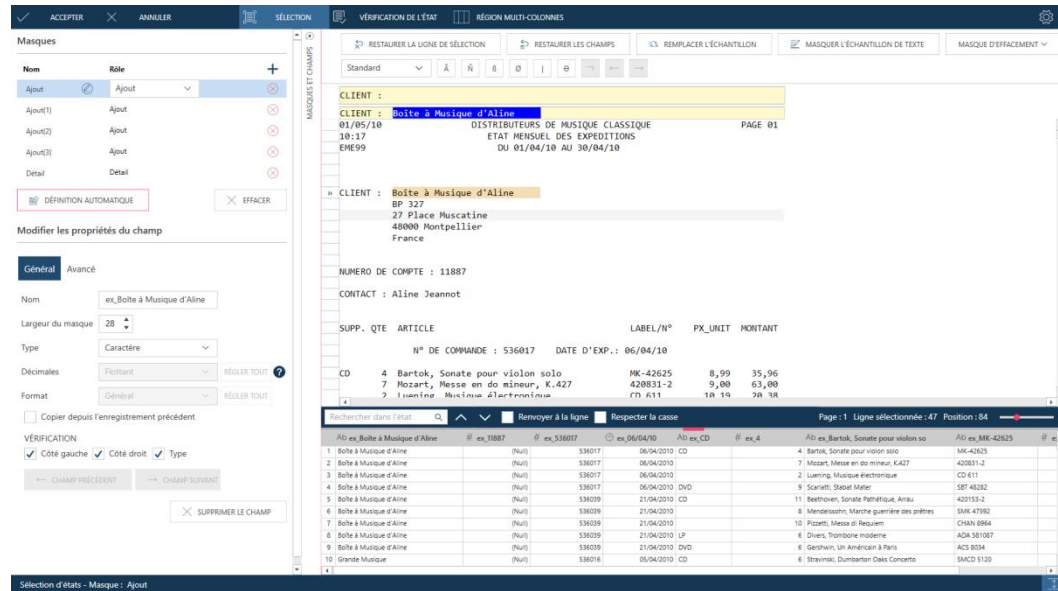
ACCEPTER ANNULER SÉLECTION VÉRIFICATION DE L'ÉTAT RÉGION MULTI-COLONNES

Masques

| Nom | Rôle |
|---|---|
| Ajout | Ajout |
| Ajout(1) | Ajout |
| Ajout(2) | Ajout |
| Ajout(3) | Ajout |
| Détail | Détail |

DÉFINITION AUTOMATIQUE EFFACER

Modifier les propriétés du champ

Général Avancé

Nom ex_Boîte à Musique d'Aline
Largeur du masque 28
Type Caractère
Décimales Flottant RÉGLER TOUT
Format Général RÉGLER TOUT
Copier depuis l'enregistrement précédent
VÉRIFICATION
Côté gauche Côté droit Type
CHAMP PRÉCÉDENT CHAMP SUIVANT
SUPPRIMER LE CHAMP

MASQUES ET CHAMPS

RESTAURER LA LIGNE DE SÉLECTION RESTAURER LES CHAMPS REMPLACER L'ÉCHANTILLON MASQUER L'ÉCHANTILLON DE TEXTE MASQUE D'EFFACEMENT

Standard

CLIENT :

CLIENT : Boîte à Musique d'Aline
01/05/10 DISTRIBUTEURS DE MUSIQUE CLASSIQUE PAGE 01
10:17 ETAT MENSUEL DES EXPEDITIONS
EME99 DU 01/04/10 AU 30/04/10

» CLIENT : Boîte à Musique d'Aline
BP 327
27 Place Muscatine
48000 Montpellier
France

NUMERO DE COMPTE : 11887

CONTACT : Aline Jeannot

SUPP. QTE ARTICLE LABEL/N° PX_UNIT MONTANT

N° DE COMMANDE : 536017 DATE D'EXP.: 06/04/10

CD 4 Bartok, Sonate pour violon solo MK-42625 8,99 35,96
7 Mozart, Messe en do mineur, K.427 420831-2 9,00 63,00
2 Luening, Musique électronique CD 611 10,19 20,38

Rechercher dans l'état Renvoyer à la ligne Respecter la casse Page : 1 Ligne sélectionnée : 47 Position : 84

| | ex_Boîte à Musique d'Aline | ex_11887 | ex_536017 | ex_06/04/10 | ex_CD | ex_4 | ex_Bartok, Sonate pour violon so | ex_MK-42625 |
|---|---|---|---|---|---|---|---|---|
| 1 | Boîte à Musique d'Aline | (Null) | 536017 | 06/04/2010 | CD | 4 | Bartok, Sonate pour violon solo | MK-42625 |
| 2 | Boîte à Musique d'Aline | (Null) | 536017 | 06/04/2010 | | 7 | Mozart, Messe en do mineur, K.427 | 420831-2 |
| 3 | Boîte à Musique d'Aline | (Null) | 536017 | 06/04/2010 | | 2 | Luening, Musique électronique | CD 611 |
| 4 | Boîte à Musique d'Aline | (Null) | 536017 | 06/04/2010 | DVD | 9 | Scarlatti, Stabat Mater | SBT 48282 |
| 5 | Boîte à Musique d'Aline | (Null) | 536039 | 21/04/2010 | CD | 11 | Beethoven, Sonate Pathétique, Arrau | 420153-2 |
| 6 | Boîte à Musique d'Aline | (Null) | 536039 | 21/04/2010 | | 8 | Mendelssohn, Marche guerrière des prêtres | SMK 47592 |
| 7 | Boîte à Musique d'Aline | (Null) | 536039 | 21/04/2010 | | 10 | Pizzetti, Messa di Requiem | CHAN 8964 |
| 8 | Boîte à Musique d'Aline | (Null) | 536039 | 21/04/2010 | LP | 6 | Divers, Trombone moderne | ADA 581087 |
| 9 | Boîte à Musique d'Aline | (Null) | 536039 | 21/04/2010 | DVD | 6 | Gershwin, Un Américain à Paris | ACS 8034 |
| 10 | Grande Musique | (Null) | 536016 | 05/04/2010 | CD | 6 | Stravinski, Dumbarton Oaks Concerto | SMCD 5120 |

Sélection d'états - Masque : Ajout